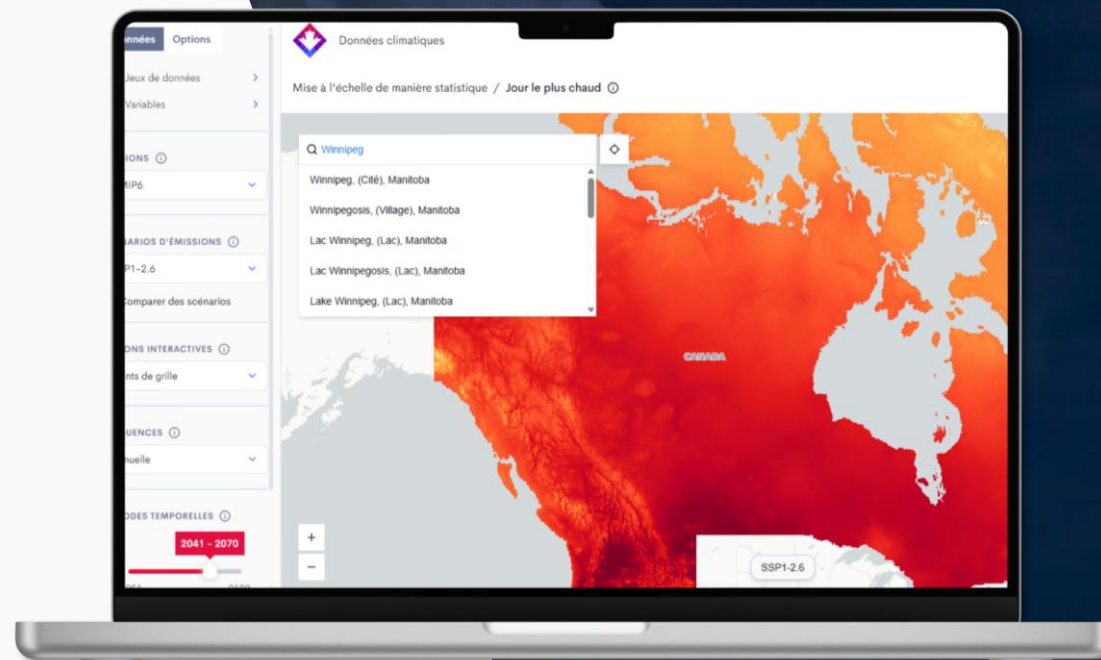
nnées Options

Jeux de données

Variables

IONS

IP6

NARIOS D'ÉMISSIONS

SP1-2.6

Comparer des scénarios

ONS INTERACTIVES

nts de grille

UENCES

nuelle

ODES TEMPORELLES

2041 - 2070

Données climatiques

Mise à l'échelle de manière statistique / Jour le plus chaud

Winnipeg

Winnipeg, (Cité), Manitoba

Winnipegosis, (Village), Manitoba

Lac Winnipeg, (Lac), Manitoba

Lac Winnipegosis, (Lac), Manitoba

Lake Winnipeg, (Lac), Manitoba

CANADA

+

−

SSP1-2.6